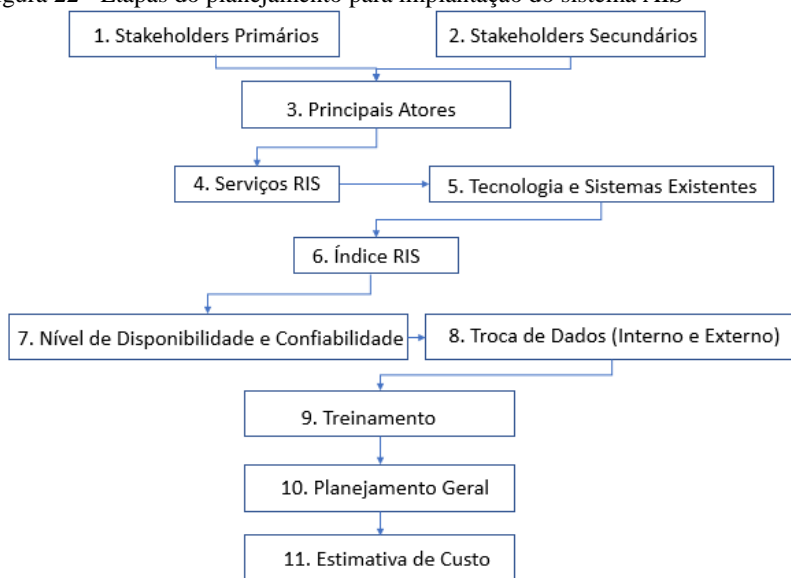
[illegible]gura 22 - Etapas do planejamento para implantação do sistema RIS

1. Stakeholders Primários

2. Stakeholders Secundários

3. Principais Atores

4. Serviços RIS

5. Tecnologia e Sistemas Existentes

6. Índice RIS

7. Nível de Disponibilidade e Confiabilidade

8. Troca de Dados (Interno e Externo)

9. Treinamento

10. Planejamento Geral

11. Estimativa de Custo